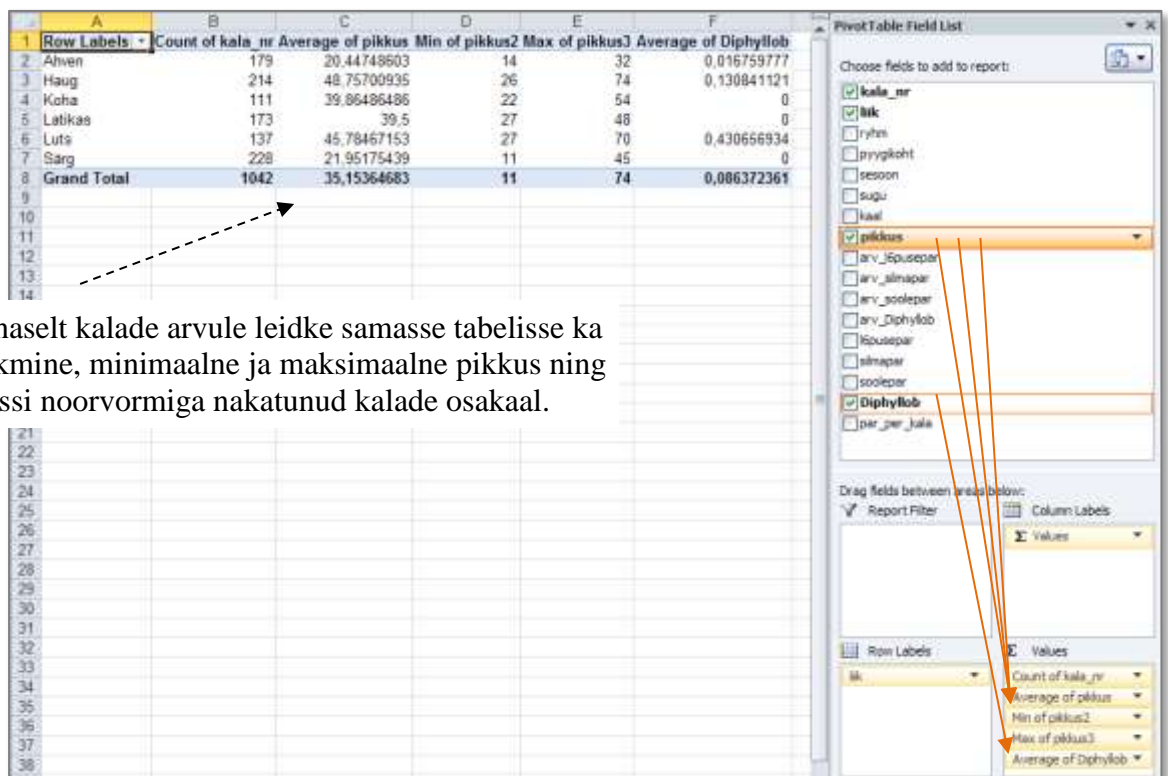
| | A | B | C | D | E | F |
|---|---|---|---|---|---|---|
| 1 | Row Labels | Count of kala_nr | Average of pikkus | Min of pikkus2 | Max of pikkus3 | Average of Diphyllob |
| 2 | Ahven | 179 | 20,44748603 | 14 | 32 | 0,016759777 |
| 3 | Haug | 214 | 48,75700935 | 26 | 74 | 0,130841121 |
| 4 | Koha | 111 | 39,86486486 | 22 | 54 | 0 |
| 5 | Latikas | 173 | 39,5 | 27 | 48 | 0 |
| 6 | Luts | 137 | 45,78467153 | 27 | 70 | 0,430656934 |
| 7 | Särg | 228 | 21,95175439 | 11 | 45 | 0 |
| 8 | Grand Total | 1042 | 35,15364683 | 11 | 74 | 0,086372361 |

9
10
11
12
13
14

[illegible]naselt kalade arvule leidke samasse tabelisse ka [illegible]kmine, minimaalne ja maksimaalne pikkus ning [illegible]ssi noorvormiga nakatunud kalade osakaal.

21
22
23
24
25
26
27
28
29
30
31
32
33
34
35
36
37
38

PivotTable Field List

Choose fields to add to report:

kala_nr
liik
ryhm
pyygikoht
sesoon
sugu
kaal
pikkus
arv_l6pusepar
arv_silmapar
arv_soolepar
arv_Diphyllob
l6pusepar
silmapar
soolepar
Diphyllob
par_per_kala

Drag fields between areas below:

Report Filter

Column Labels

Σ Values

Row Labels

liik

Σ Values

Count of kala_nr
Average of pikkus
Min of pikkus2
Max of pikkus3
Average of Diphyllob